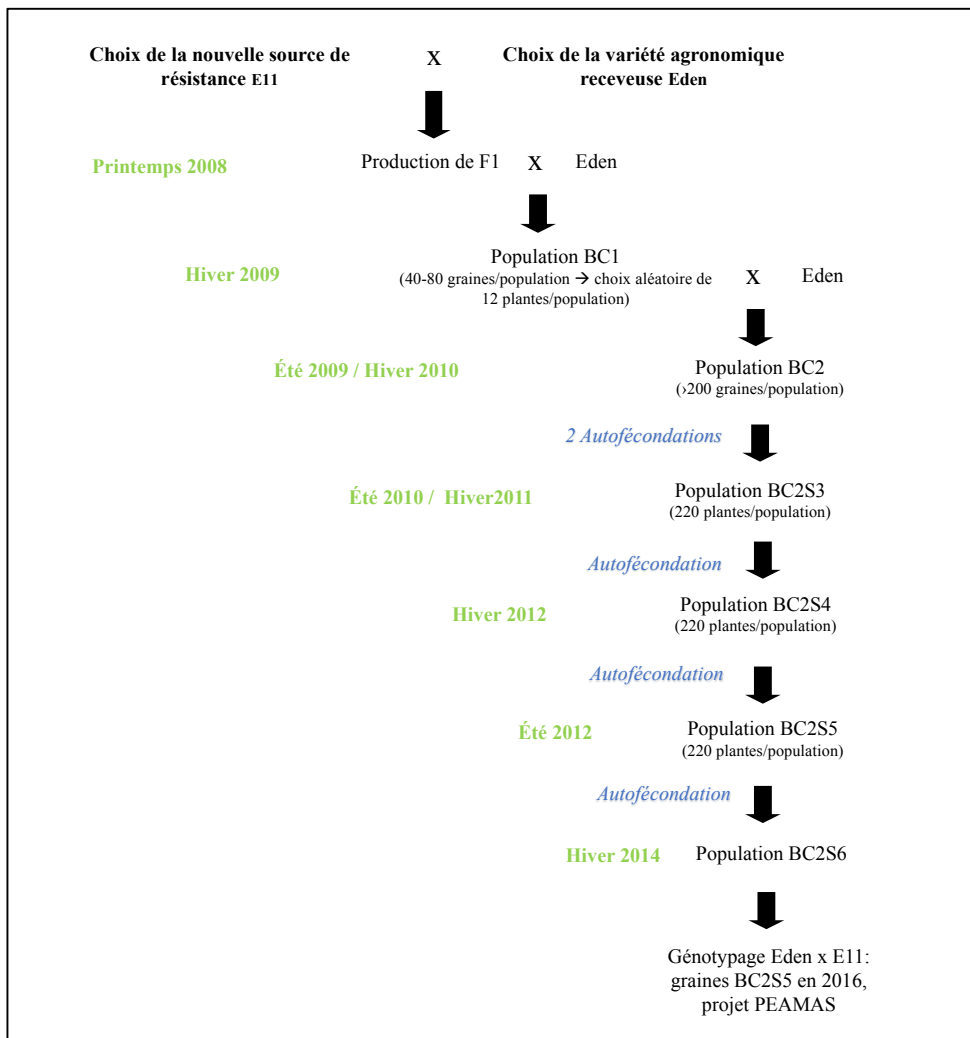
Choix de la nouvelle source de résistance E11 X Choix de la variété agronomique receveuse Eden

Printemps 2008 Production de F1 X Eden

Hiver 2009 Population BC1 (40-80 graines/population → choix aléatoire de 12 plantes/population) X Eden

Été 2009 / Hiver 2010 Population BC2 (›200 graines/population)

2 Autofécondations

Été 2010 / Hiver2011 Population BC2S3 (220 plantes/population)

Autofécondation

Hiver 2012 Population BC2S4 (220 plantes/population)

Autofécondation

Été 2012 Population BC2S5 (220 plantes/population)

Autofécondation

Hiver 2014 Population BC2S6

Génotypage Eden x E11: graines BC2S5 en 2016, projet PEAMAS